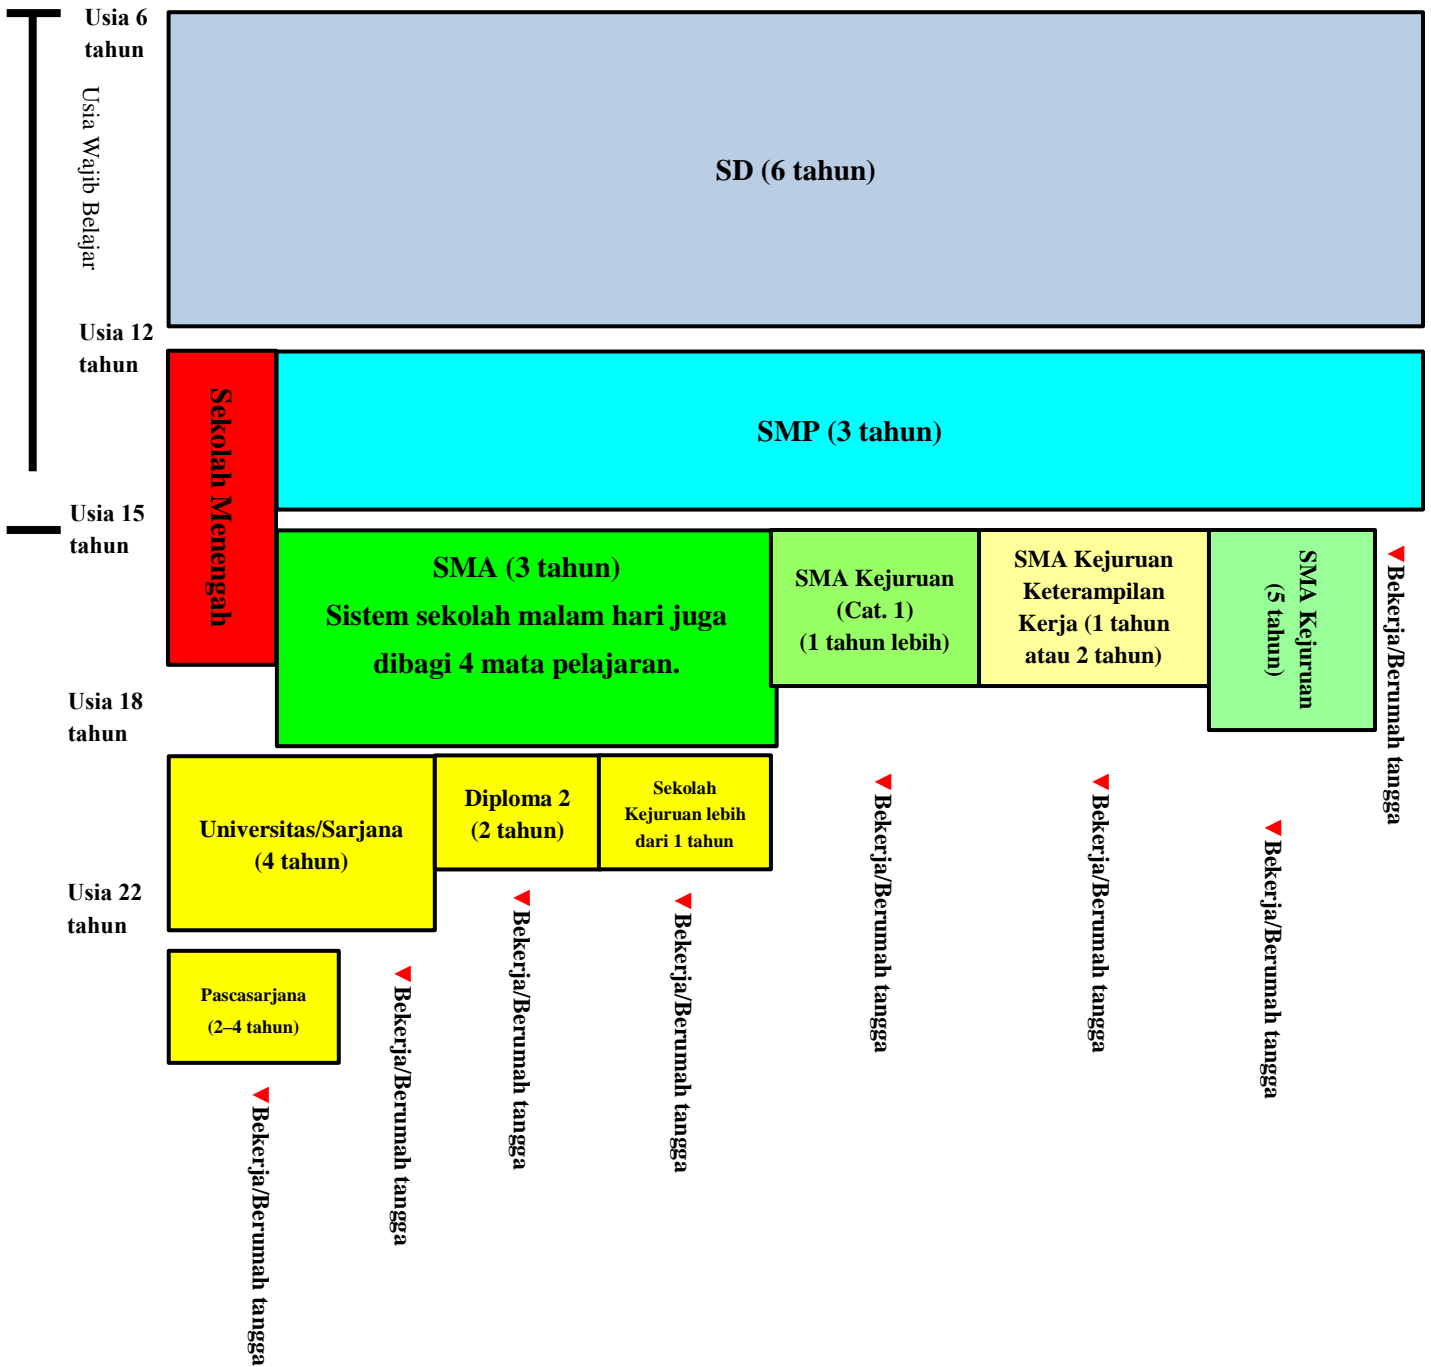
Usia 6 tahun

Usia Wajib Belajar

SD (6 tahun)

Usia 12 tahun

Sekolah Menengah

SMP (3 tahun)

Usia 15 tahun

SMA (3 tahun)
Sistem sekolah malam hari juga dibagi 4 mata pelajaran.

SMA Kejuruan (Cat. 1) (1 tahun lebih)

SMA Kejuruan Keterampilan Kerja (1 tahun atau 2 tahun)

SMA Kejuruan (5 tahun)

Bekerja/Berumah tangga

Usia 18 tahun

Universitas/Sarjana (4 tahun)

Diploma 2 (2 tahun)

Sekolah Kejuruan lebih dari 1 tahun

Bekerja/Berumah tangga

Bekerja/Berumah tangga

Bekerja/Berumah tangga

Usia 22 tahun

Bekerja/Berumah tangga

Bekerja/Berumah tangga

Pascasarjana (2–4 tahun)

Bekerja/Berumah tangga

Bekerja/Berumah tangga